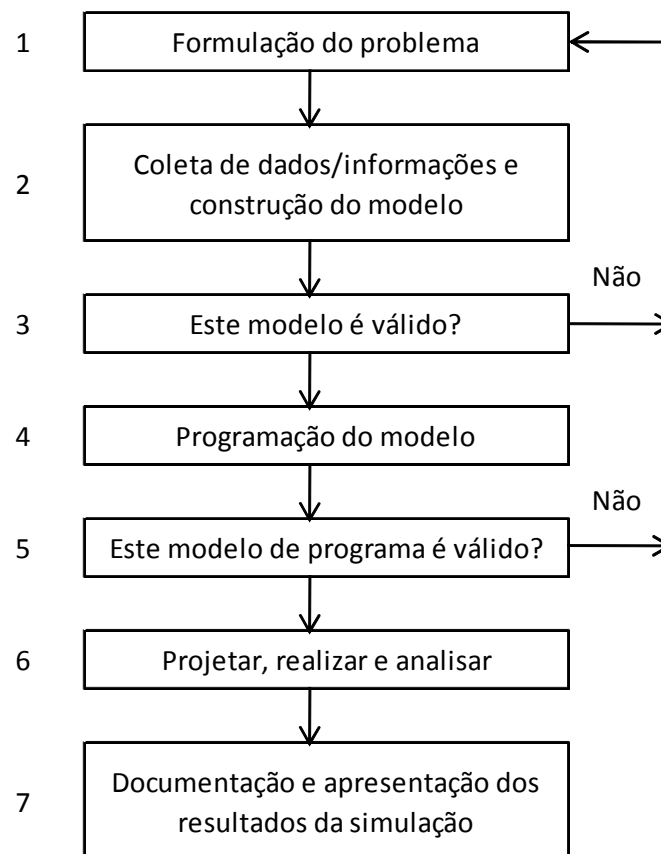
1 Formulação do problema

2 Coleta de dados/informações e construção do modelo

Não

3 Este modelo é válido?

4 Programação do modelo

Não

5 Este modelo de programa é válido?

6 Projetar, realizar e analisar

7 Documentação e apresentação dos resultados da simulação